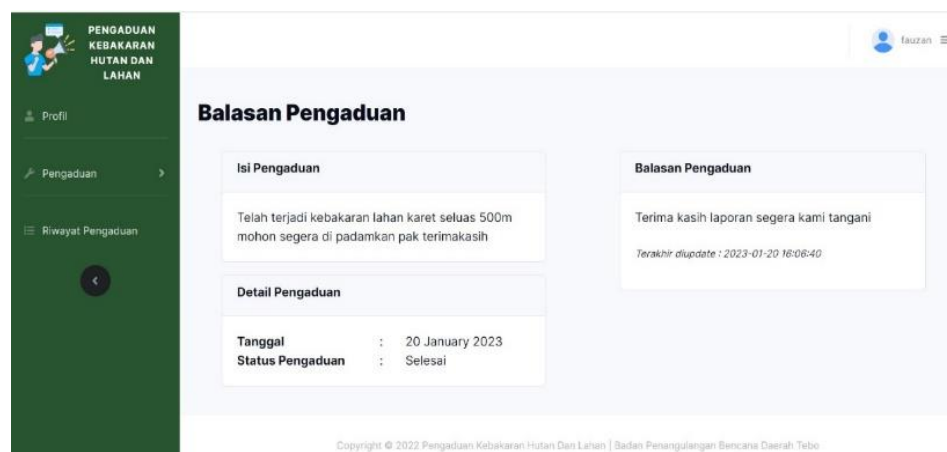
PENGADUAN KEBAKARAN HUTAN DAN LAHAN

Profil

Pengaduan

Riwayat Pengaduan

fauzan

Balasan Pengaduan

Isi Pengaduan

Telah terjadi kebakaran lahan karet seluas 500m mohon segera di padamkan pak terimakasih

Detail Pengaduan

| Tanggal | : | 20 January 2023 |
|---|---|---|
| Status Pengaduan | : | Selesai |

Balasan Pengaduan

Terima kasih laporan segera kami tangani

Terakhir diupdate : 2023-01-20 16:06:40

Copyright © 2022 Pengaduan Kebakaran Hutan Dan Lahan | Badan Penanggulangan Bencana Daerah Tebo